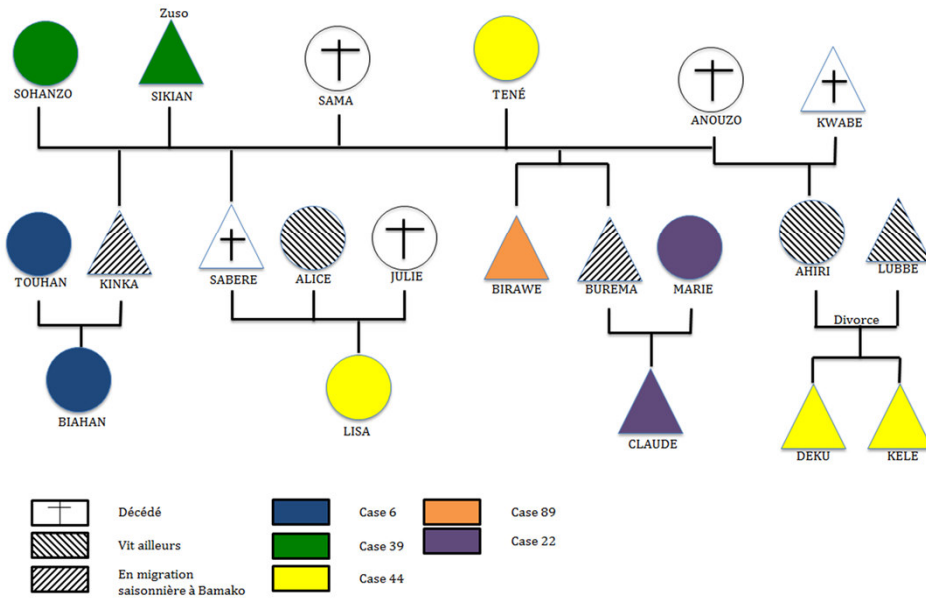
Zuso
SOHANZO
SIKIAN
SAMA
TENÉ
ANOUZO
KWABE
TOUHAN
KINKA
SABERE
ALICE
JULIE
BIRAWE
BUREMA
MARIE
AHIRI
LUBBE
Divorce
BIAHAN
LISA
CLAUDE
DEKU
KELE

Décédé
Vit ailleurs
En migration saisonnière à Bamako
Case 6
Case 39
Case 44
Case 89
Case 22